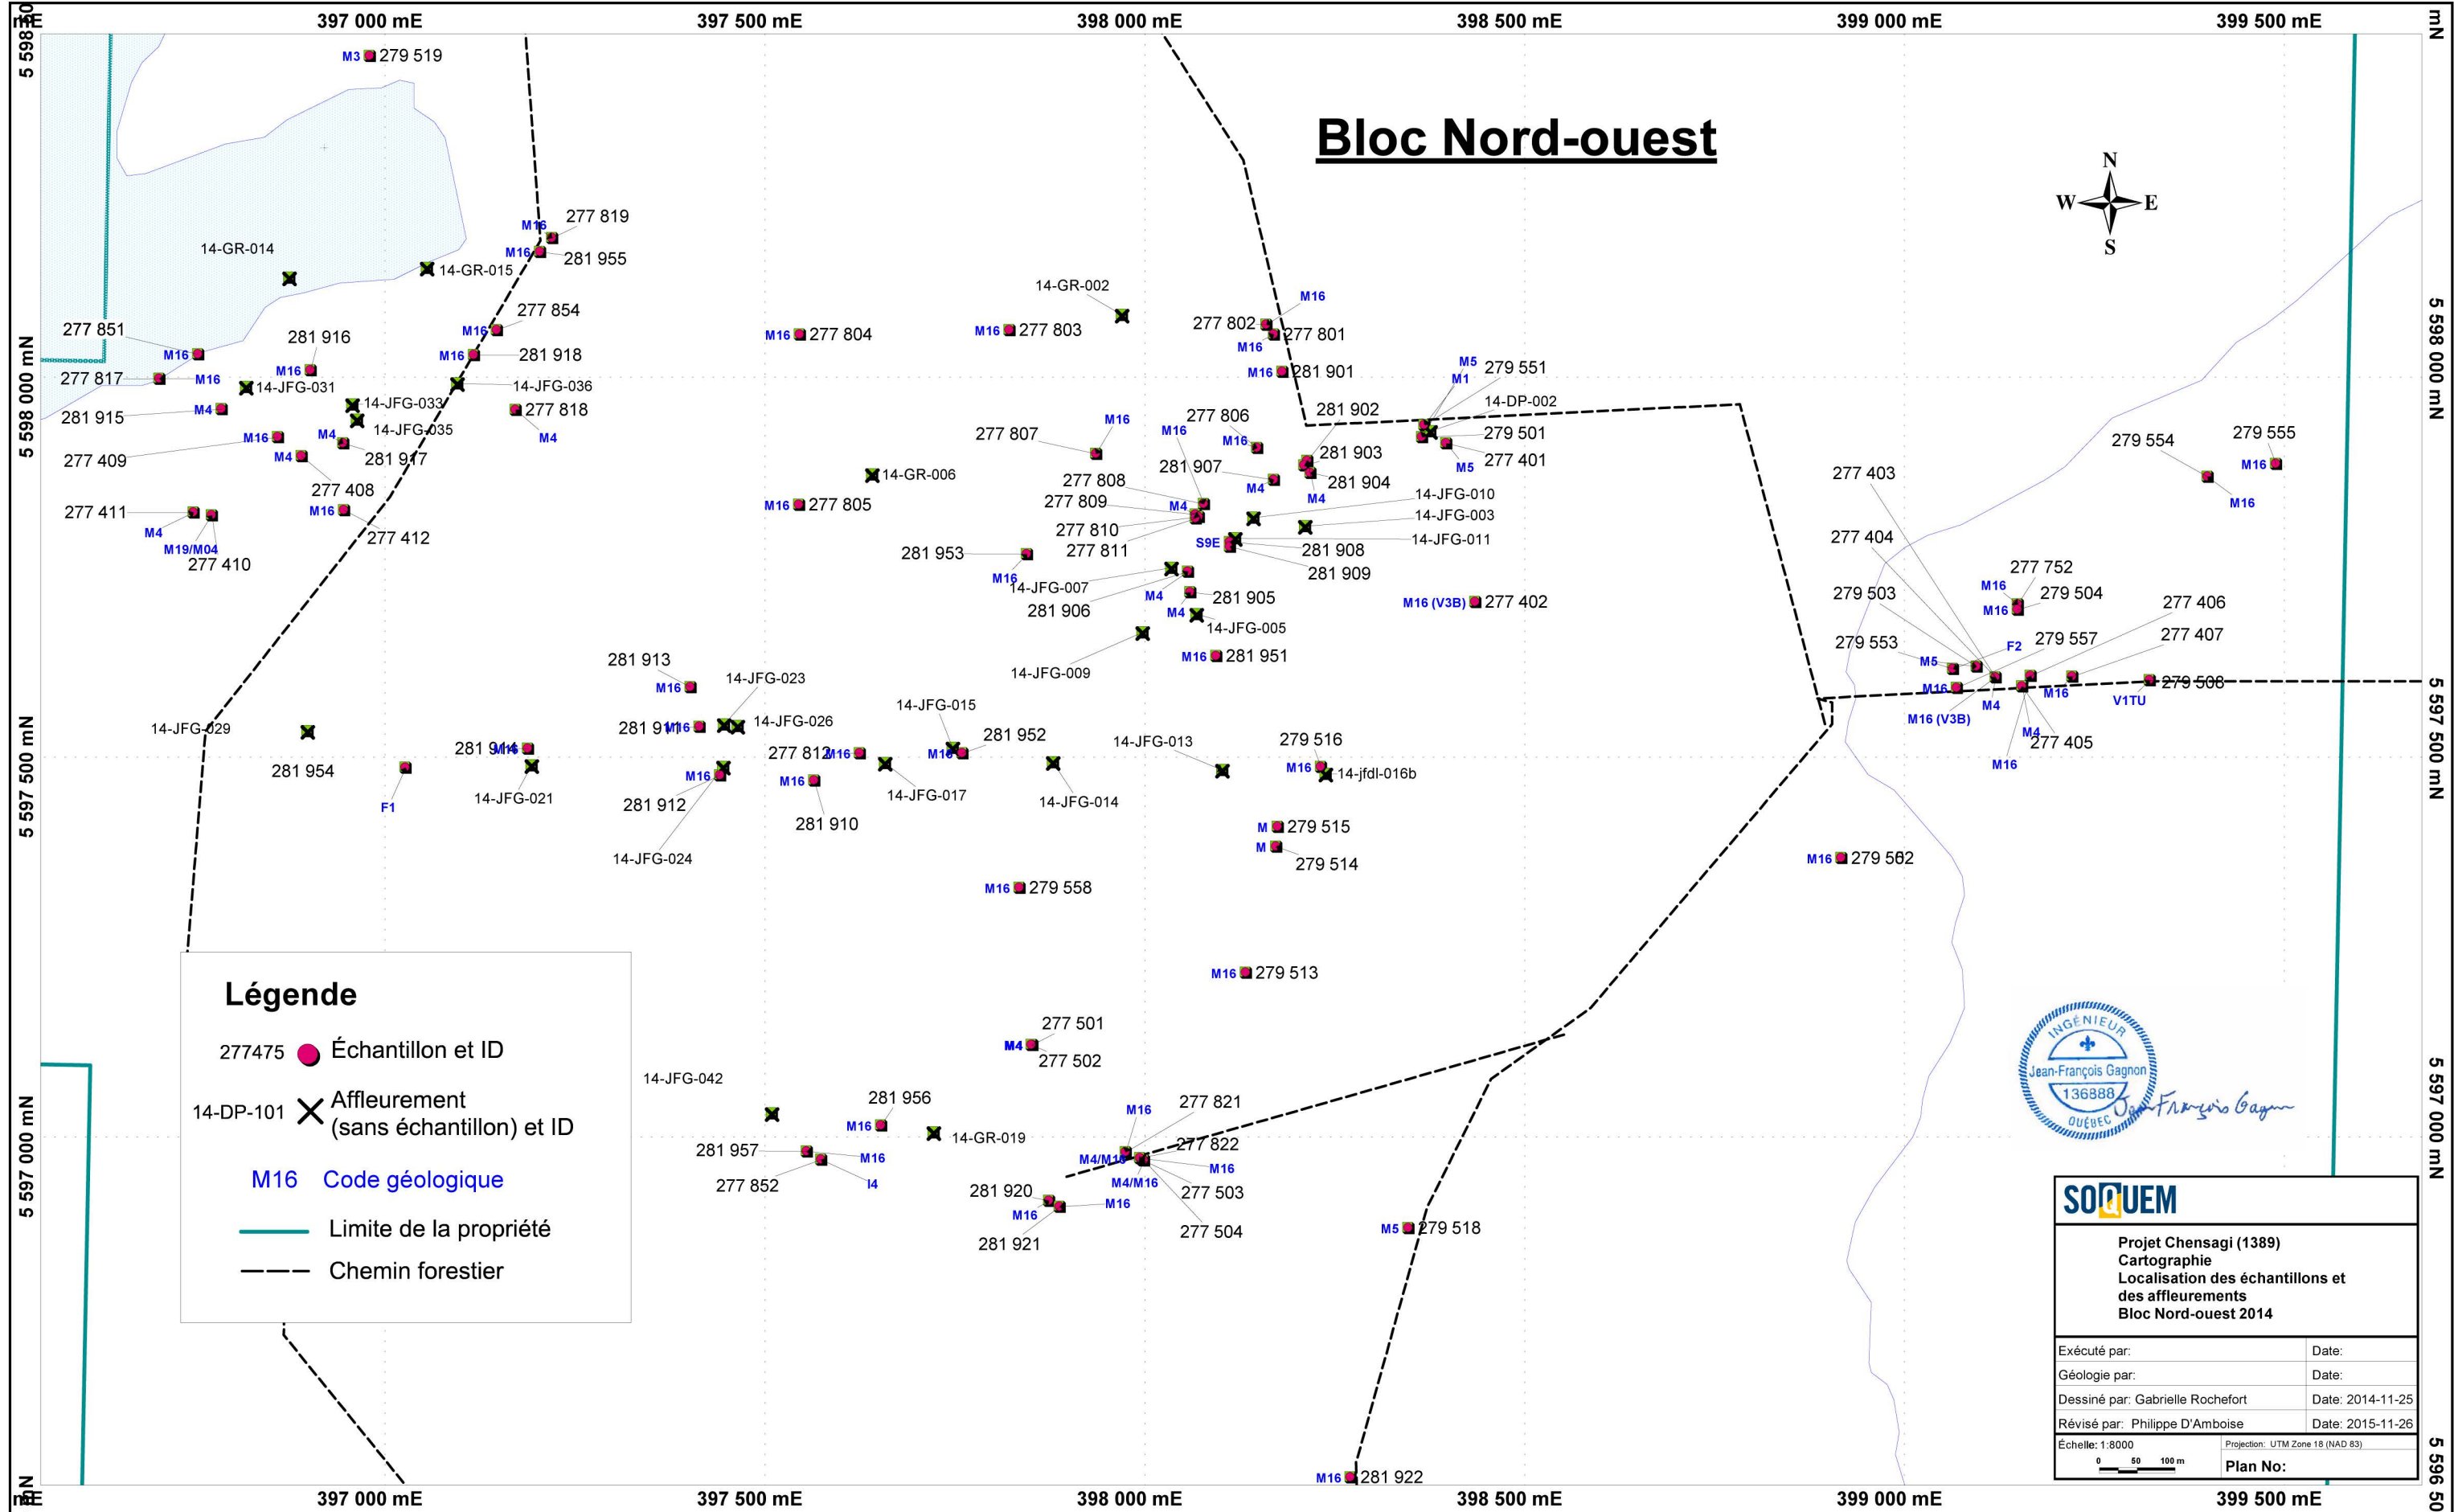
mE 397 000 mE 397 500 mE 398 000 mE 398 500 mE 399 000 mE 399 500 mE mN

5 598 000 mN

Bloc Nord-ouest

N
W E
S

M3 279 519
M16 277 819
M16 281 955
14-GR-014
14-GR-015
14-GR-002
M16
277 854
M16
M16 277 804
M16 277 803
277 802
277 801
M16
277 851
M16
281 916
M16
281 918
M16 281 901
M5 279 551
M1
277 817
M16
M16
14-JFG-031
14-JFG-036
14-DP-002
281 915
M4
14-JFG-033
277 818
281 902
M4
14-JFG-035
M16
277 806
M16
M16
277 807
M16
279 501
279 554
279 555
277 409
M16
M4
281 917
281 903
M5 277 401
M16
M4
14-GR-006
281 907
277 403
277 408
277 808
M4
281 904
M4
14-JFG-010
M16
277 411
M16
277 412
M16 277 805
277 809
M4
14-JFG-003
M4
M19/M04
277 810
S9E
14-JFG-011
277 404
277 410
281 953
277 811
281 908
281 909
277 752
M16
M16
14-JFG-007
M4
281 905
M16 (V3B) 277 402
279 503
279 504
277 406
281 906
M4
14-JFG-005
M16
279 557
277 407
281 913
14-JFG-009
M16 281 951
279 553
M5
F2
M16
14-JFG-023
279 508
M16
M16
V1TU
M4
14-JFG-029
14-JFG-015
M16 (V3B)
281 914
M16
14-JFG-026
281 952
14-JFG-013
279 516
M4
277 405
281 944
M16
277 812
M16
M16
M16
14-jfdl-016b
M16
281 954
M16
14-JFG-017
14-JFG-014
F1
14-JFG-021
281 912
M16
281 910
M 279 515
M
279 514
14-JFG-024
M16 279 502
M16 279 558
M16 279 513
277 501
M4
277 502
14-JFG-042
281 956
M16
277 821
M16
14-GR-019
281 957
M16
277 822
M4/M16
M16
277 852
I4
M4/M16
281 920
277 503
M16
M16
281 921
277 504
M5 279 518
M16 281 922

5 597 500 mN
5 597 000 mN

Légende
277475 Échantillon et ID
14-DP-101 Affleurement (sans échantillon) et ID
M16 Code géologique
Limite de la propriété
Chemin forestier

INGÉNIEUR
Jean-François Gagnon
136888
QUÉBEC
Jean-François Gagnon

SOQUEM
Projet Chensagi (1389)
Cartographie
Localisation des échantillons et des affleurements
Bloc Nord-ouest 2014

| Exécuté par: | Date: |
|---|---|
| Géologie par: | Date: |
| Dessiné par: Gabrielle Rochefort | Date: 2014-11-25 |
| Révisé par: Philippe D'Amboise | Date: 2015-11-26 |
| Échelle: 1:8000 0 50 100 m | Projection: UTM Zone 18 (NAD 83) Plan No: |

mE 397 000 mE 397 500 mE 398 000 mE 398 500 mE 399 000 mE 399 500 mE